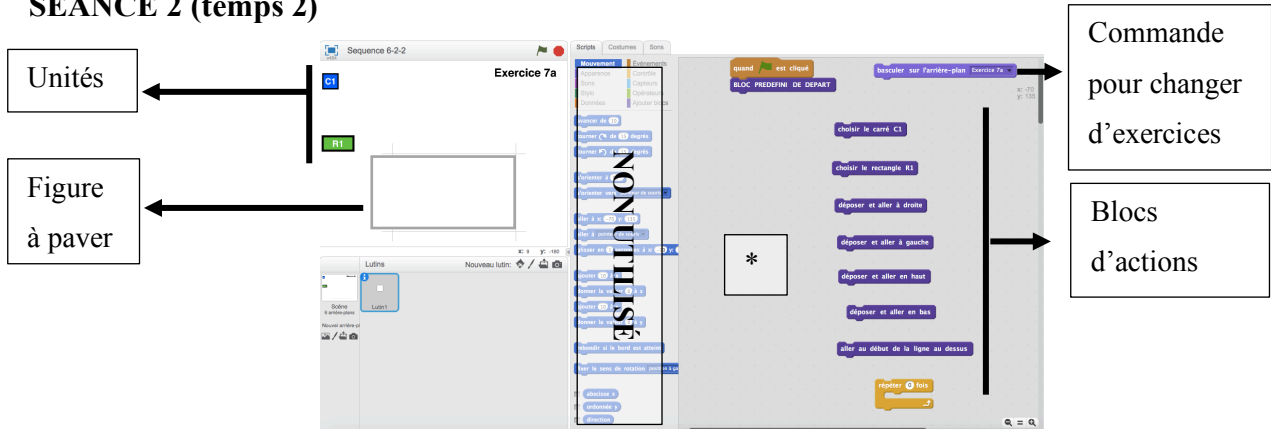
SEANCE 2 (temps 2)

Unités

Figure à paver

Sequence 6-2-2

Exercice 7a

C1

R1

x: 3 y: -160

Lutins

Nouveau lutin:

Scène
6 arrière-plans

Nouvel arrière-pl

Lutin1

Scripts Costumes Sons

Mouvement Événements
Apparence Contrôle
Sons Capteurs
Stylo Opérateurs
Données Ajouter blocs

avancer de 10
tourner de 15 degrés
tourner de 15 degrés
s'orienter à 90
s'orienter vers pointeur de souris
aller à x: -70 y: 135
aller à pointeur de souris
glisser en 1 secondes à x: -70 y: 135
ajouter 10 à x
donner la valeur 0 à x
ajouter 10 à y
donner la valeur 0 à y
rebondir si le bord est atteint
fixer le sens de rotation position à ga
abscisse x
ordonnée y
direction

NON UTILISÉ

quand [drapeau] est cliqué
BLOC PREDEFINI DE DEPART

basculer sur l'arrière-plan Exercice 7a

x: -70
y: 135

choisir le carré C1
choisir le rectangle R1
déposer et aller à droite
déposer et aller à gauche
déposer et aller en haut
déposer et aller en bas
aller au début de la ligne au dessus
répéter 0 fois

*

Commande pour changer d'exercices

Blocs d'actions